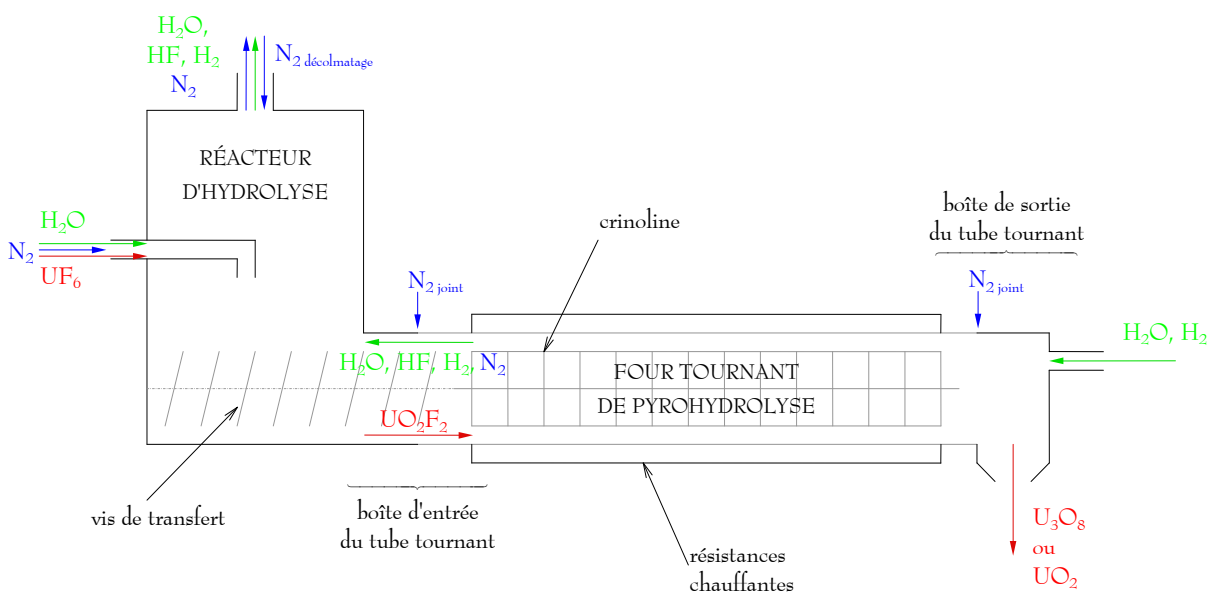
$H_2O$,
HF, $H_2$
$N_2$

$N_{2\ \text{décolmatage}}$

RÉACTEUR
D'HYDROLYSE

$H_2O$
$N_2$
$UF_6$

crinoline

boîte de sortie
du tube tournant

$N_{2\ \text{joint}}$

$N_{2\ \text{joint}}$

$H_2O$, $H_2$

$H_2O$, HF, $H_2$, $N_2$

FOUR TOURNANT
DE PYROHYDROLYSE

$UO_2F_2$

vis de transfert

boîte d'entrée
du tube tournant

résistances
chauffantes

$U_3O_8$
ou
$UO_2$